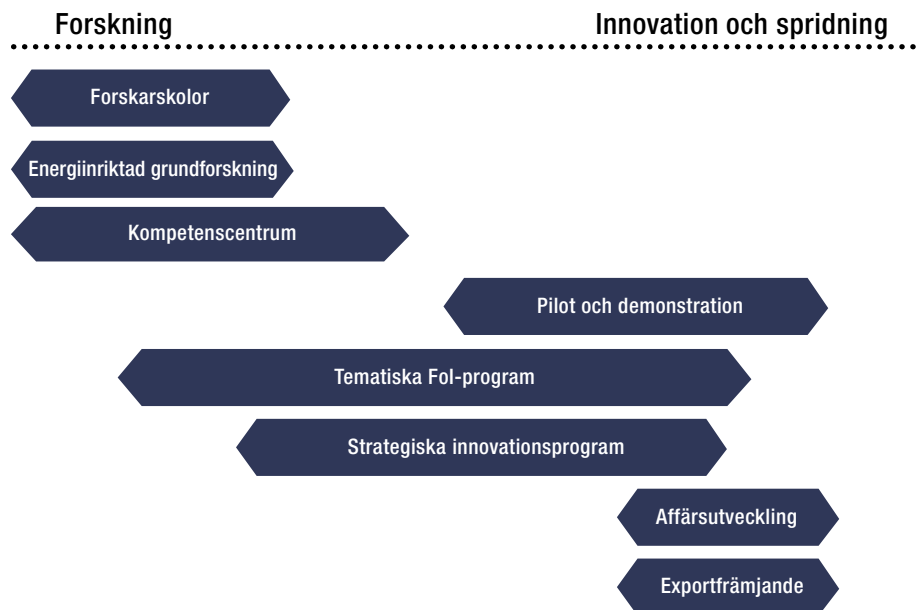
Forskning

Innovation och spridning

Forskarskolor

Energiinriktad grundforskning

Kompetenscentrum

Pilot och demonstration

Tematiska FoI-program

Strategiska innovationsprogram

Affärsutveckling

Exportfrämjande